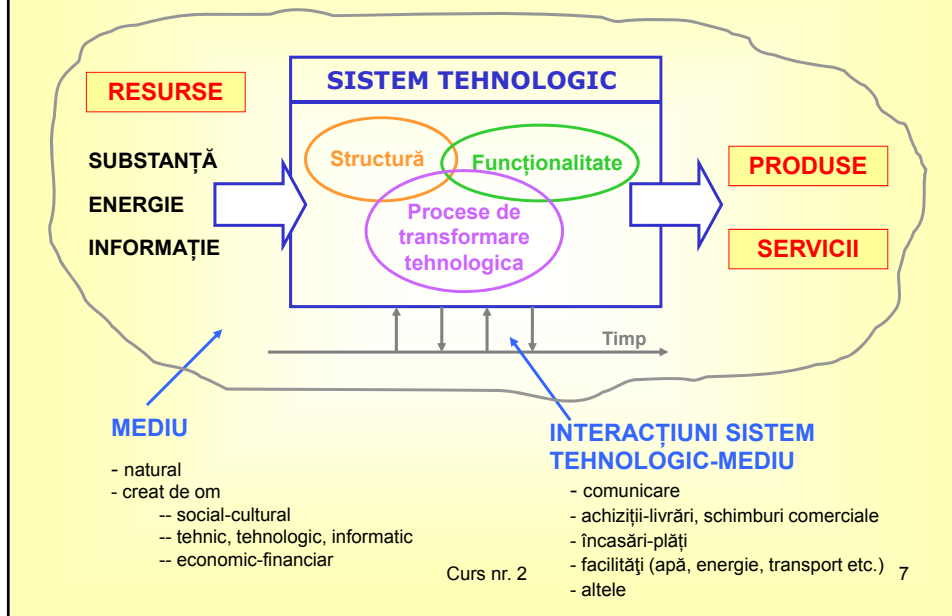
RESURSE

SISTEM TEHNOLOGIC

SUBSTANȚĂ
ENERGIE
INFORMAȚIE

Structură
Funcționalitate
Procese de transformare tehnologica

PRODUSE
SERVICII

Timp

MEDIU
- natural
- creat de om
-- social-cultural
-- tehnic, tehnologic, informatic
-- economic-financiar

INTERACȚIUNI SISTEM TEHNOLOGIC-MEDIU
- comunicare
- achiziții-livrări, schimburi comerciale
- încasări-plăți
- facilităţi (apă, energie, transport etc.)
- altele

Curs nr. 2

7